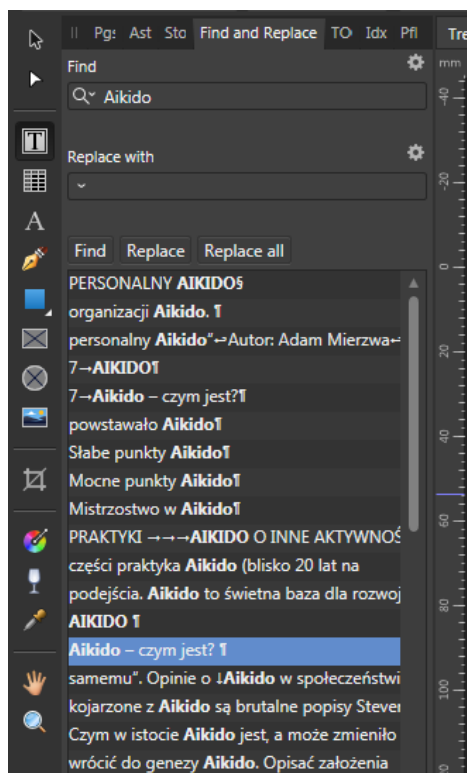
Pg: Ast Sto Find and Replace TO Idx Pfl Tre

Find

Aikido

Replace with

Find Replace Replace all

PERSONALNY AIKIDO§
organizacji Aikido. ¶
personalny Aikido"↩Autor: Adam Mierzwa↩
7→AIKIDO¶
7→Aikido – czym jest?¶
powstawało Aikido¶
Słabe punkty Aikido¶
Mocne punkty Aikido¶
Mistrzostwo w Aikido¶
PRAKTYKI →→→AIKIDO O INNE AKTYWNOŚ
części praktyka Aikido (blisko 20 lat na
podejścia. Aikido to świetna baza dla rozwoj
AIKIDO ¶
Aikido – czym jest? ¶
samemu". Opinie o ↓Aikido w społeczeństwi
kojarzone z Aikido są brutalne popisy Stever
Czym w istocie Aikido jest, a może zmieniło
wrócić do genezy Aikido. Opisać założenia

mm -40 -20 0 20 40 60 80 100 120